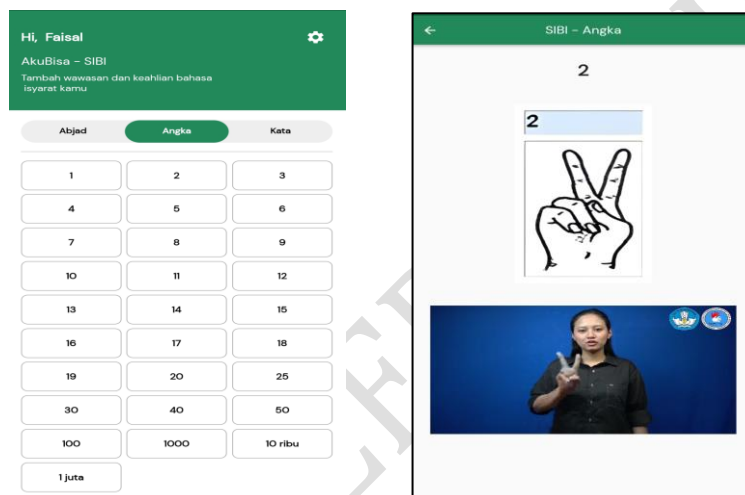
Hi, Faisal

AkuBisa – SIBI

Tambah wawasan dan keahlian bahasa isyarat kamu

Abjad

Angka

Kata

| | | |
|---|---|---|
| 1 | 2 | 3 |
| 4 | 5 | 6 |
| 7 | 8 | 9 |
| 10 | 11 | 12 |
| 13 | 14 | 15 |
| 16 | 17 | 18 |
| 19 | 20 | 25 |
| 30 | 40 | 50 |
| 100 | 1000 | 10 ribu |
| 1 juta | | |

SIBI – Angka

2

2